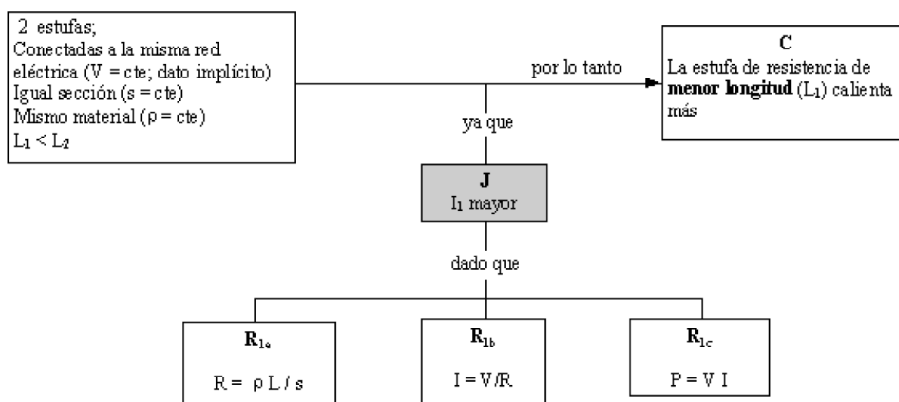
2 estufas;
Conectadas a la misma red eléctrica (V = cte; dato implícito)
Igual sección (s = cte)
Mismo material (ρ = cte)
$L_1 < L_2$

por lo tanto

C
La estufa de resistencia de **menor longitud** ($L_1$) calienta más

ya que

J
$I_1$ mayor

dado que

$R_{1a}$
$R = \rho L / s$

$R_{1b}$
$I = V/R$

$R_{1c}$
$P = V I$